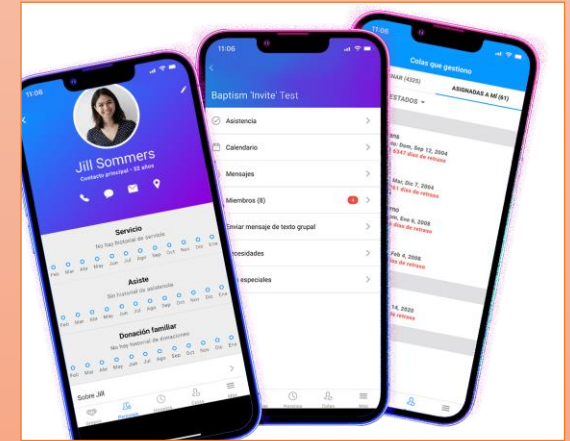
11:06

Jill Sommers

Contacto principal • 55 años

Servicio

No hay historial de servicio

Feb Mar Abr May Jun Jul Ago Sep Oct Nov Dic Ene

Asiste

Sin historial de asistencia

Feb Mar Abr May Jun Jul Ago Sep Oct Nov Dic Ene

Donación familiar

No hay historial de donaciones

Feb Mar Abr May Jun Jul Ago Sep Oct Nov Dic Ene

Sobre Jill

11:06

Baptism 'Invite' Test

Asistencia

Calendario

Mensajes

Miembros (8)

Enviar mensaje de texto grupal

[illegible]ecesidades

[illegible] especiales

Colas

Colas que gestiono

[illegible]NAR (4325)

ASIGNADAS A MÍ (61)

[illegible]ESTADOS

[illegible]: Dom, Sep 12, 2004

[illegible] 6347 días de retraso

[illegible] Dec 7, 2004

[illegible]61 días de retraso

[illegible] Dom, Ene 6, 2008

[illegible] días de retraso

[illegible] Feb 4, 2008

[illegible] días de retraso

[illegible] 14, 2020

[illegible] días de retraso